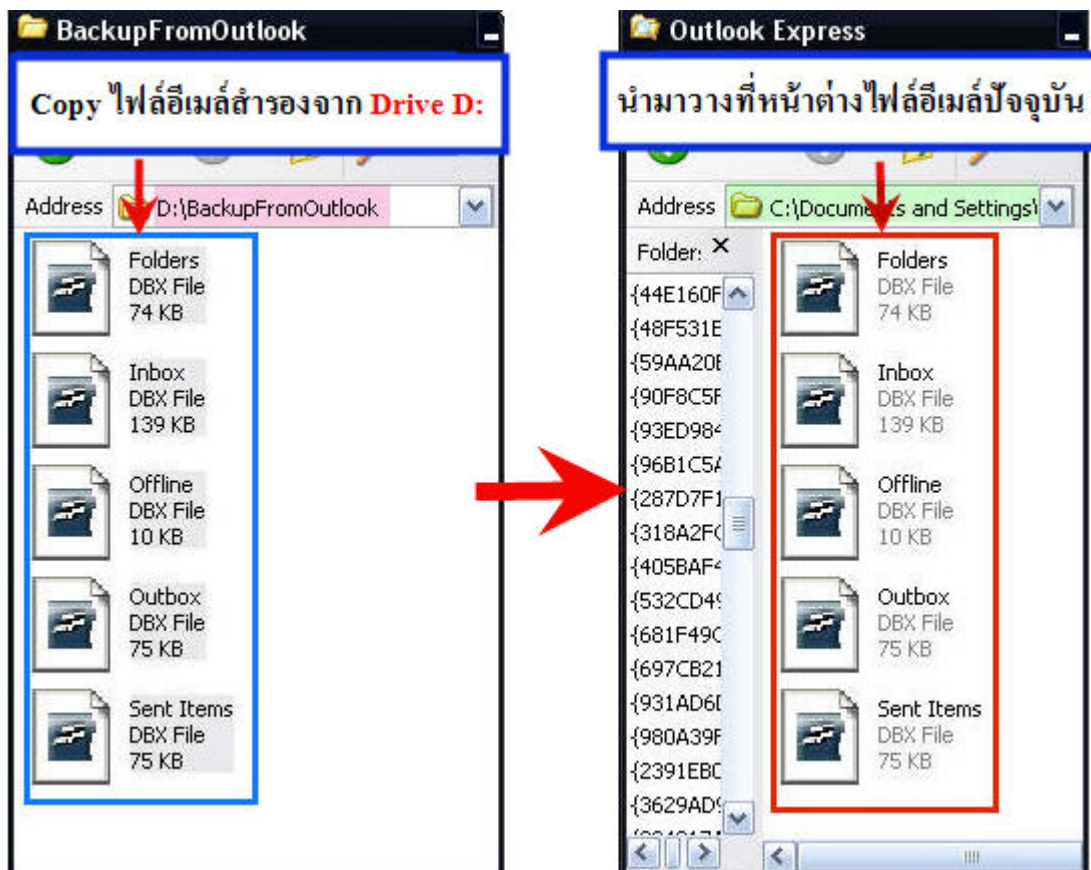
BackupFromOutlook

Copy ไฟล์อีเมล์สำรองจาก Drive D:

Address D:\BackupFromOutlook

Folders
DBX File
74 KB

Inbox
DBX File
139 KB

Offline
DBX File
10 KB

Outbox
DBX File
75 KB

Sent Items
DBX File
75 KB

Outlook Express

นำมาวางที่หน้าต่างไฟล์อีเมล์ปัจจุบัน

Address C:\Documents and Settings\

Folders ×

{44E160F
{48F531E
{59AA20E
{90F8C5F
{93ED984
{96B1C5A
{287D7F1
{318A2F0
{405BAF4
{532CD49
{681F490
{697CB21
{931AD6D
{980A39F
{2391EBC
{3629AD9

Folders
DBX File
74 KB

Inbox
DBX File
139 KB

Offline
DBX File
10 KB

Outbox
DBX File
75 KB

Sent Items
DBX File
75 KB